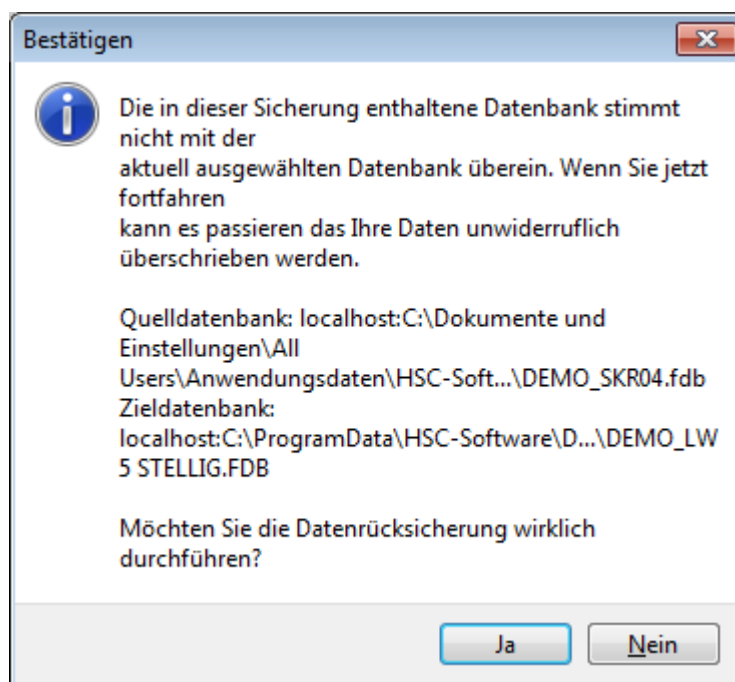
Bestätigen

Die in dieser Sicherung enthaltene Datenbank stimmt nicht mit der
aktuell ausgewählten Datenbank überein. Wenn Sie jetzt fortfahren
kann es passieren das Ihre Daten unwiderruflich überschrieben werden.

Quelldatenbank: localhost:C:\Dokumente und Einstellungen\All Users\Anwendungsdaten\HSC-Soft...\DEMO_SKR04.fdb
Zieldatenbank: localhost:C:\ProgramData\HSC-Software\D...\DEMO_LW5 STELLIG.FDB

Möchten Sie die Datenrücksicherung wirklich durchführen?

Ja
Nein